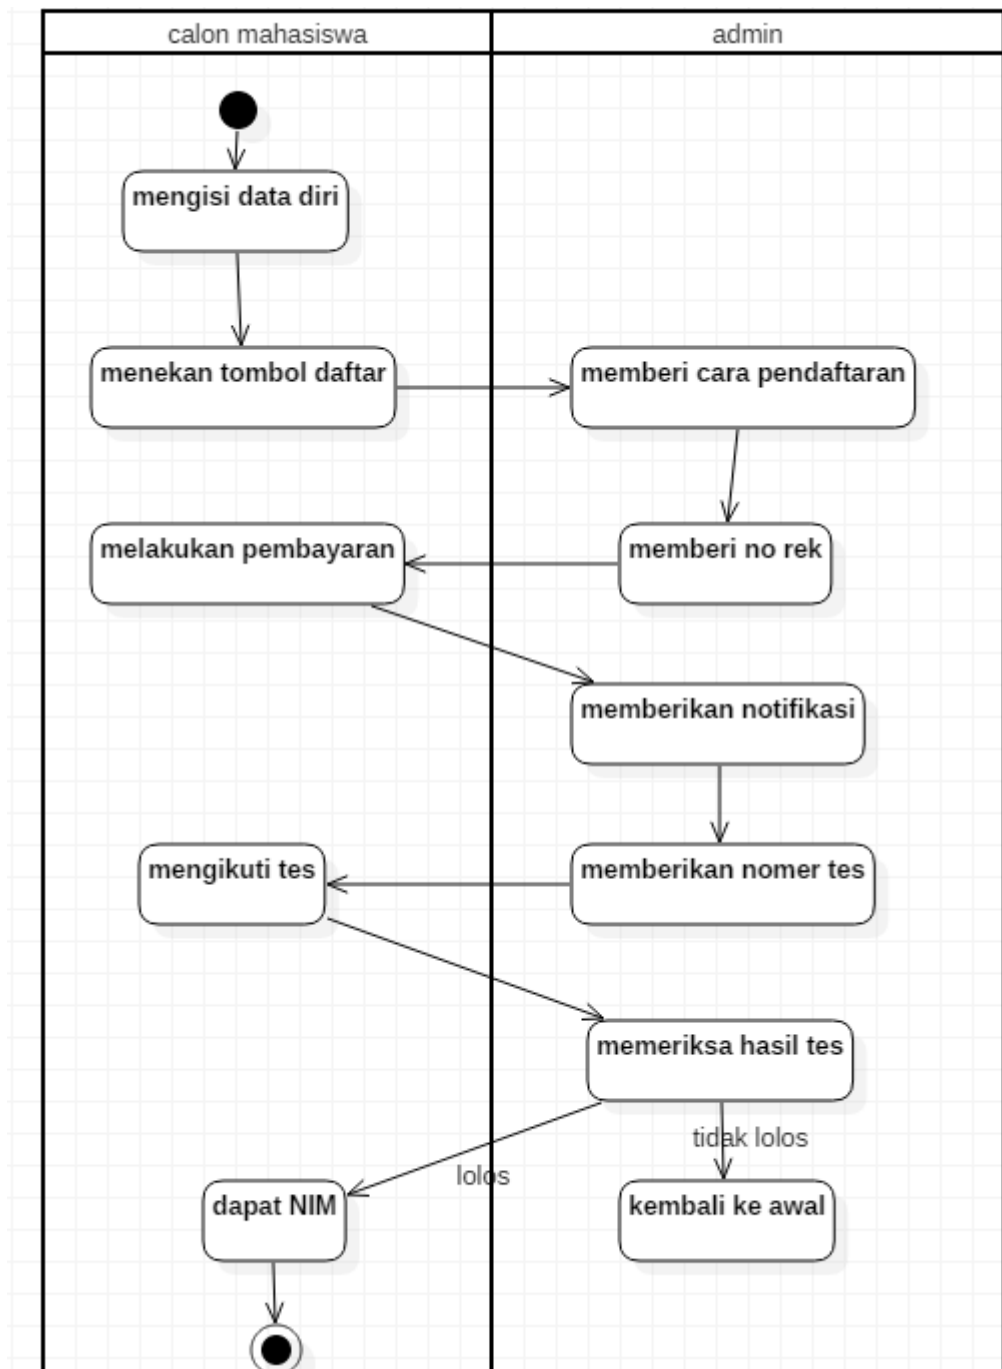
calon mahasiswa

admin

mengisi data diri

menekan tombol daftar

memberi cara pendaftaran

memberi no rek

melakukan pembayaran

memberikan notifikasi

memberikan nomer tes

mengikuti tes

memeriksa hasil tes

tidak lolos

lolos

dapat NIM

kembali ke awal